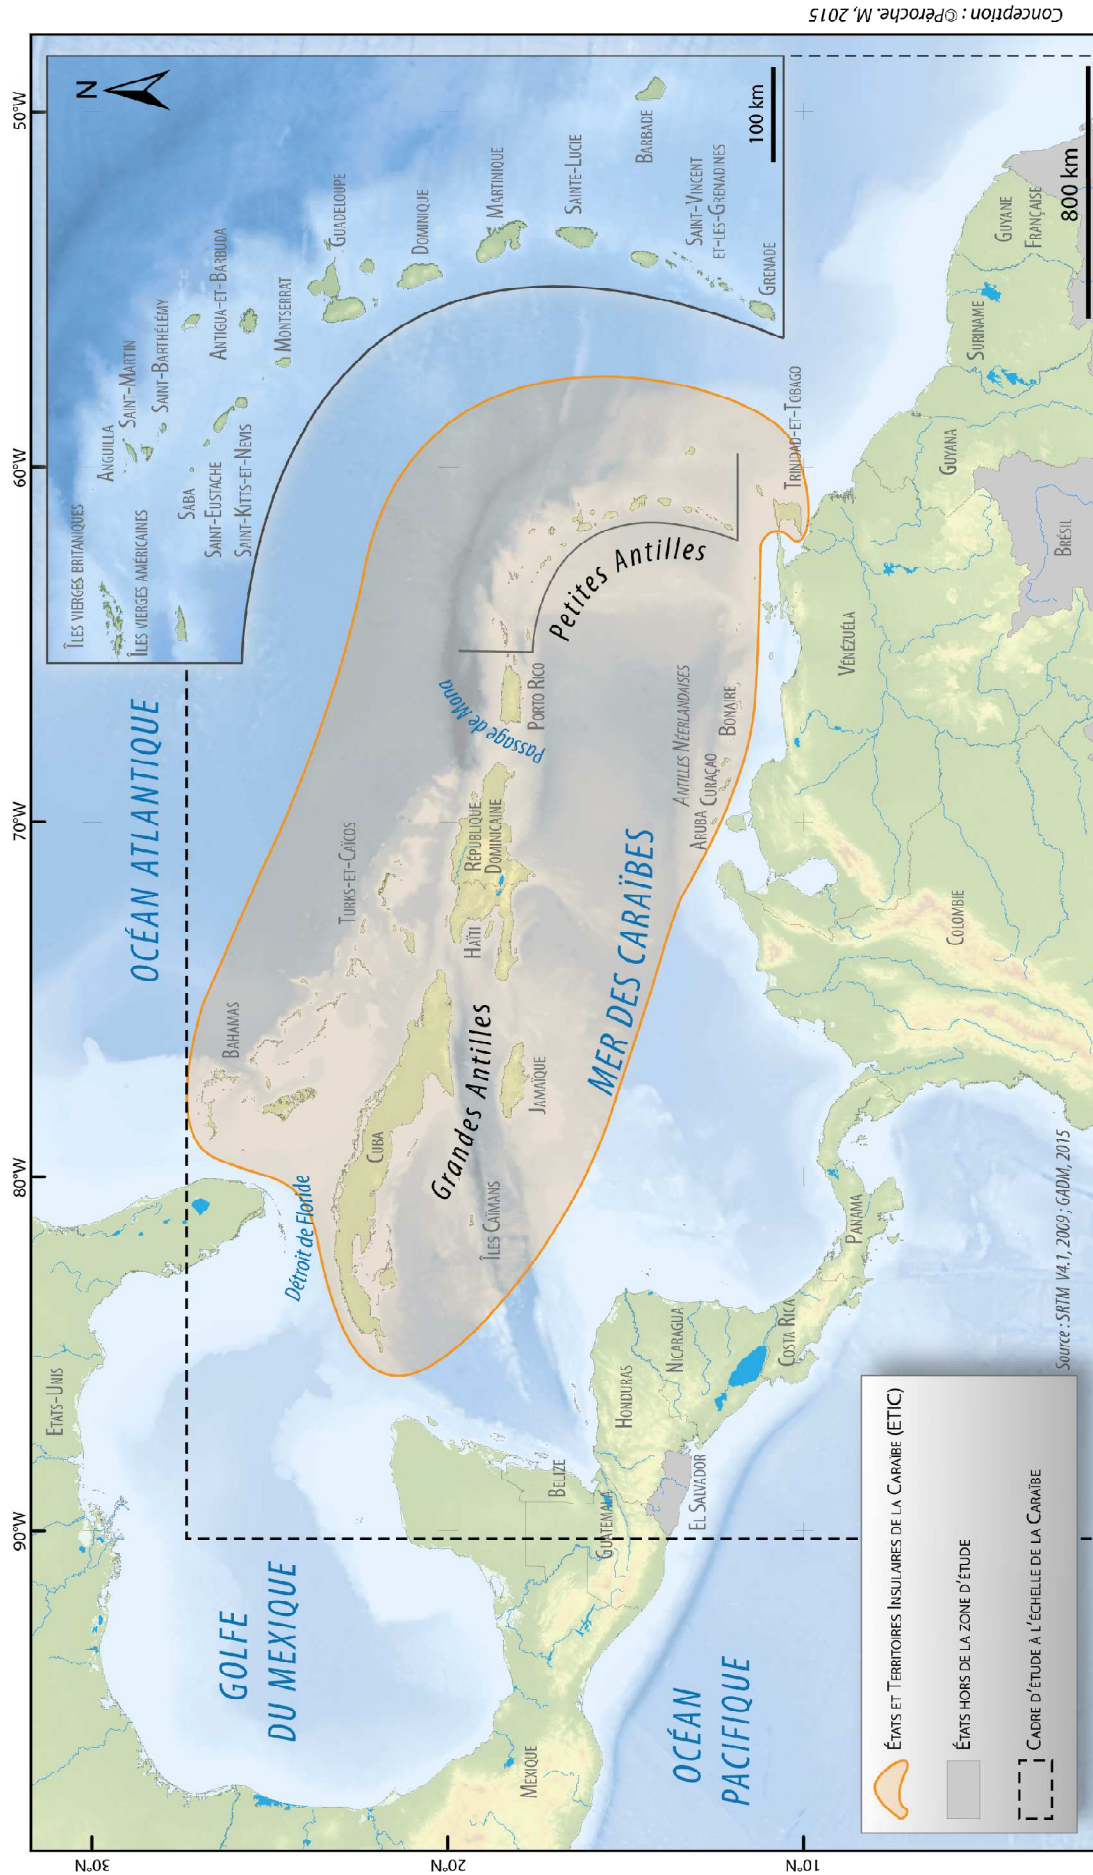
Conception : ©Pèroche, M. 2015

N
100 km
Îles vierges britaniques
Îles vierges américaines
Anguilla
Saint-Martin
Saint-Barthélemy
Saba
Saint-Eustache
Saint-Kitts-et-Nevis
Antigua-et-Barbuda
Montserrat
Guadeloupe
Dominique
Martinique
Sainte-Lucie
Saint-Vincent et-les-Grenadines
Barbade
Grenade

800 km
Guyane Française
Suriname
Guyana
Brésil
Trinidad-et-Tobago
Vénézuela
Colombie

Océan Atlantique
Golfe du Mexique
Océan Pacifique
Mer des Caraïbes
Petites Antilles
Grandes Antilles
Passage de Mona
Détroit de Floride

Bahamas
Turks-et-Caïcos
Cuba
Îles Caïmans
Jamaïque
Haïti
République Dominicaine
Porto Rico
Antilles Néerlandaises
Aruba
Curaçao
Bonaire

États-Unis
Mexique
Belize
Guatemala
Honduras
El Salvador
Nicaragua
Costa Rica
Panama

50°W
60°W
70°W
80°W
90°W
30°N
20°N
10°N

Source : SRTM V4.1, 2009 ; GADM, 2015

États et Territoires Insulaires de la Caraïbe (ETIC)
États hors de la zone d'étude
Cadre d'étude à l'échelle de la Caraïbe